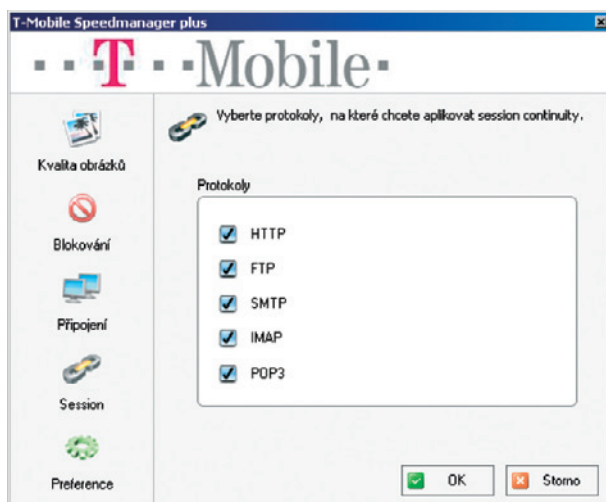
T-Mobile Speedmanager plus

···T··Mobile·

Kvalita obrázků

Blokování

Připojení

Session

Preference

Vyberte protokoly, na které chcete aplikovat session continuity.

Protokoly

HTTP

FTP

SMTP

IMAP

POP3

OK

Storno